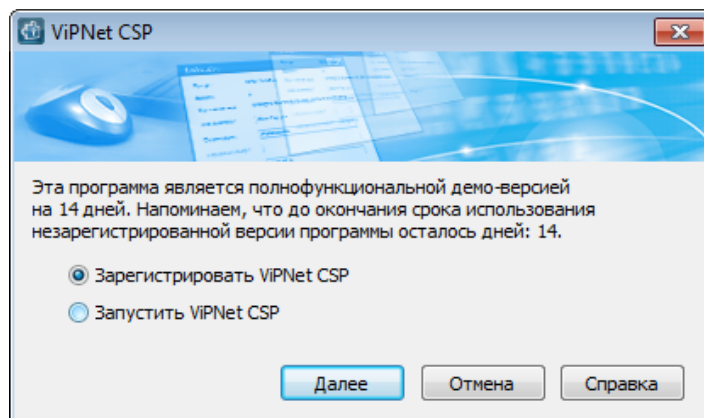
ViPNet CSP

Эта программа является полнофункциональной демо-версией на 14 дней. Напоминаем, что до окончания срока использования незарегистрированной версии программы осталось дней: 14.

Зарегистрировать ViPNet CSP

Запустить ViPNet CSP

Далее

Отмена

Справка